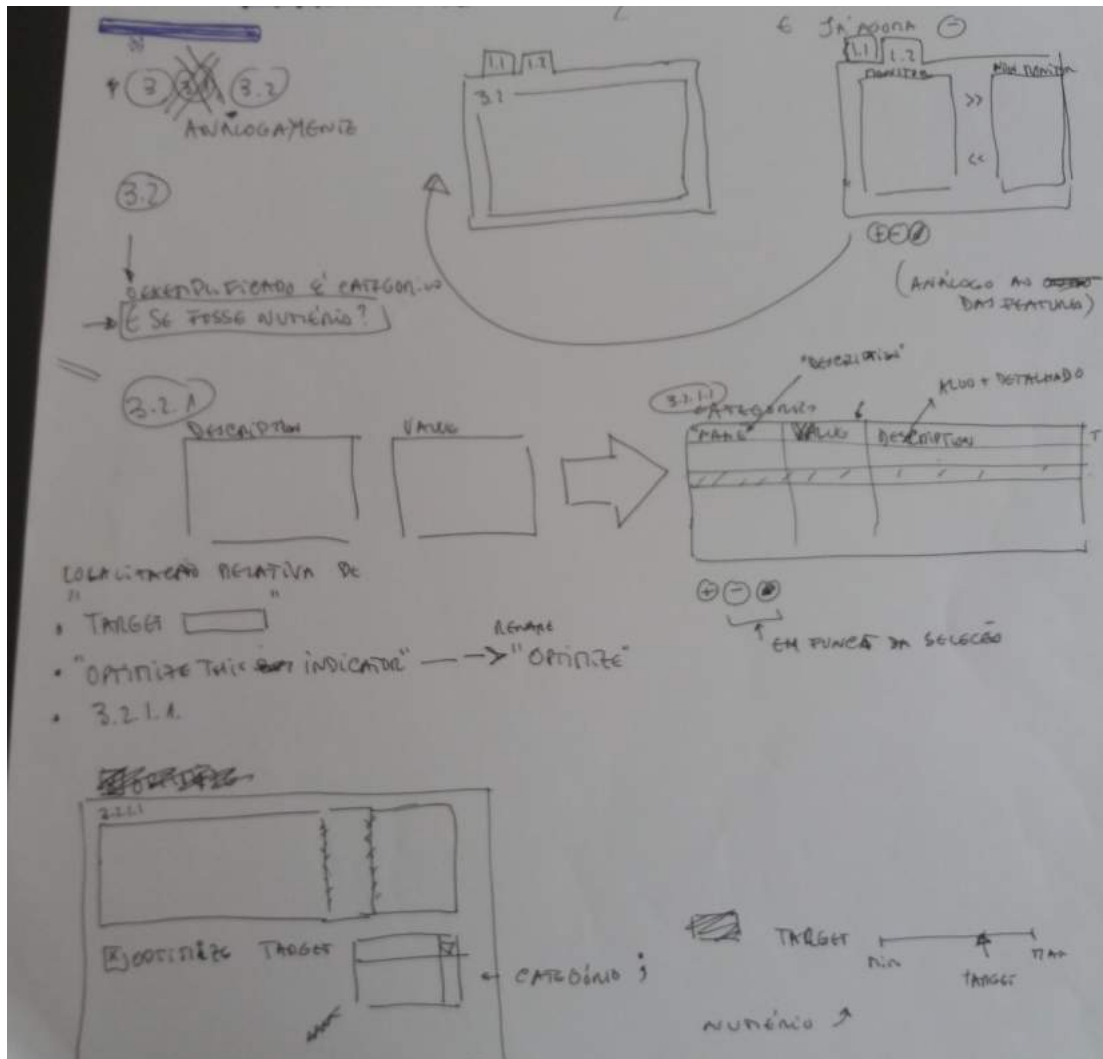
2

E JÁ AGORA ⊖

3 3.1 3.2
ANALOGAMENTE

3.2

SEXEMPLIFICADO É CATEGORICO
E SE FOSSE NUMÉRICO?

1.1 1.2
3.1

1.1 1.2
ADMITIDO NÃO ADMITIDO
>>
<<

⊕⊖⊘

(ANÁLOGO AO DAS FEATURES)

3.2.1

DESCRIPTION VALUE

"DESCRIPTION"
3.2.1.1
CATEGORIAS
MAIS + DETALHADO
NAME VALUE DESCRIPTION

⊕⊖⊘
EM FUNÇÃO DA SELEÇÃO

LOCALIZAÇÃO RELATIVA DE
" "
• TARGET
• "OPTIMIZE THIS INDICATOR" —> "OPTIMIZE"
RENAME
• 3.2.1.1.

3.2.1.1

☒ OPTIMIZE TARGET

← CATEGÓRICO ;

TARGET
MIN TARGET MAX

NUMÉRICO